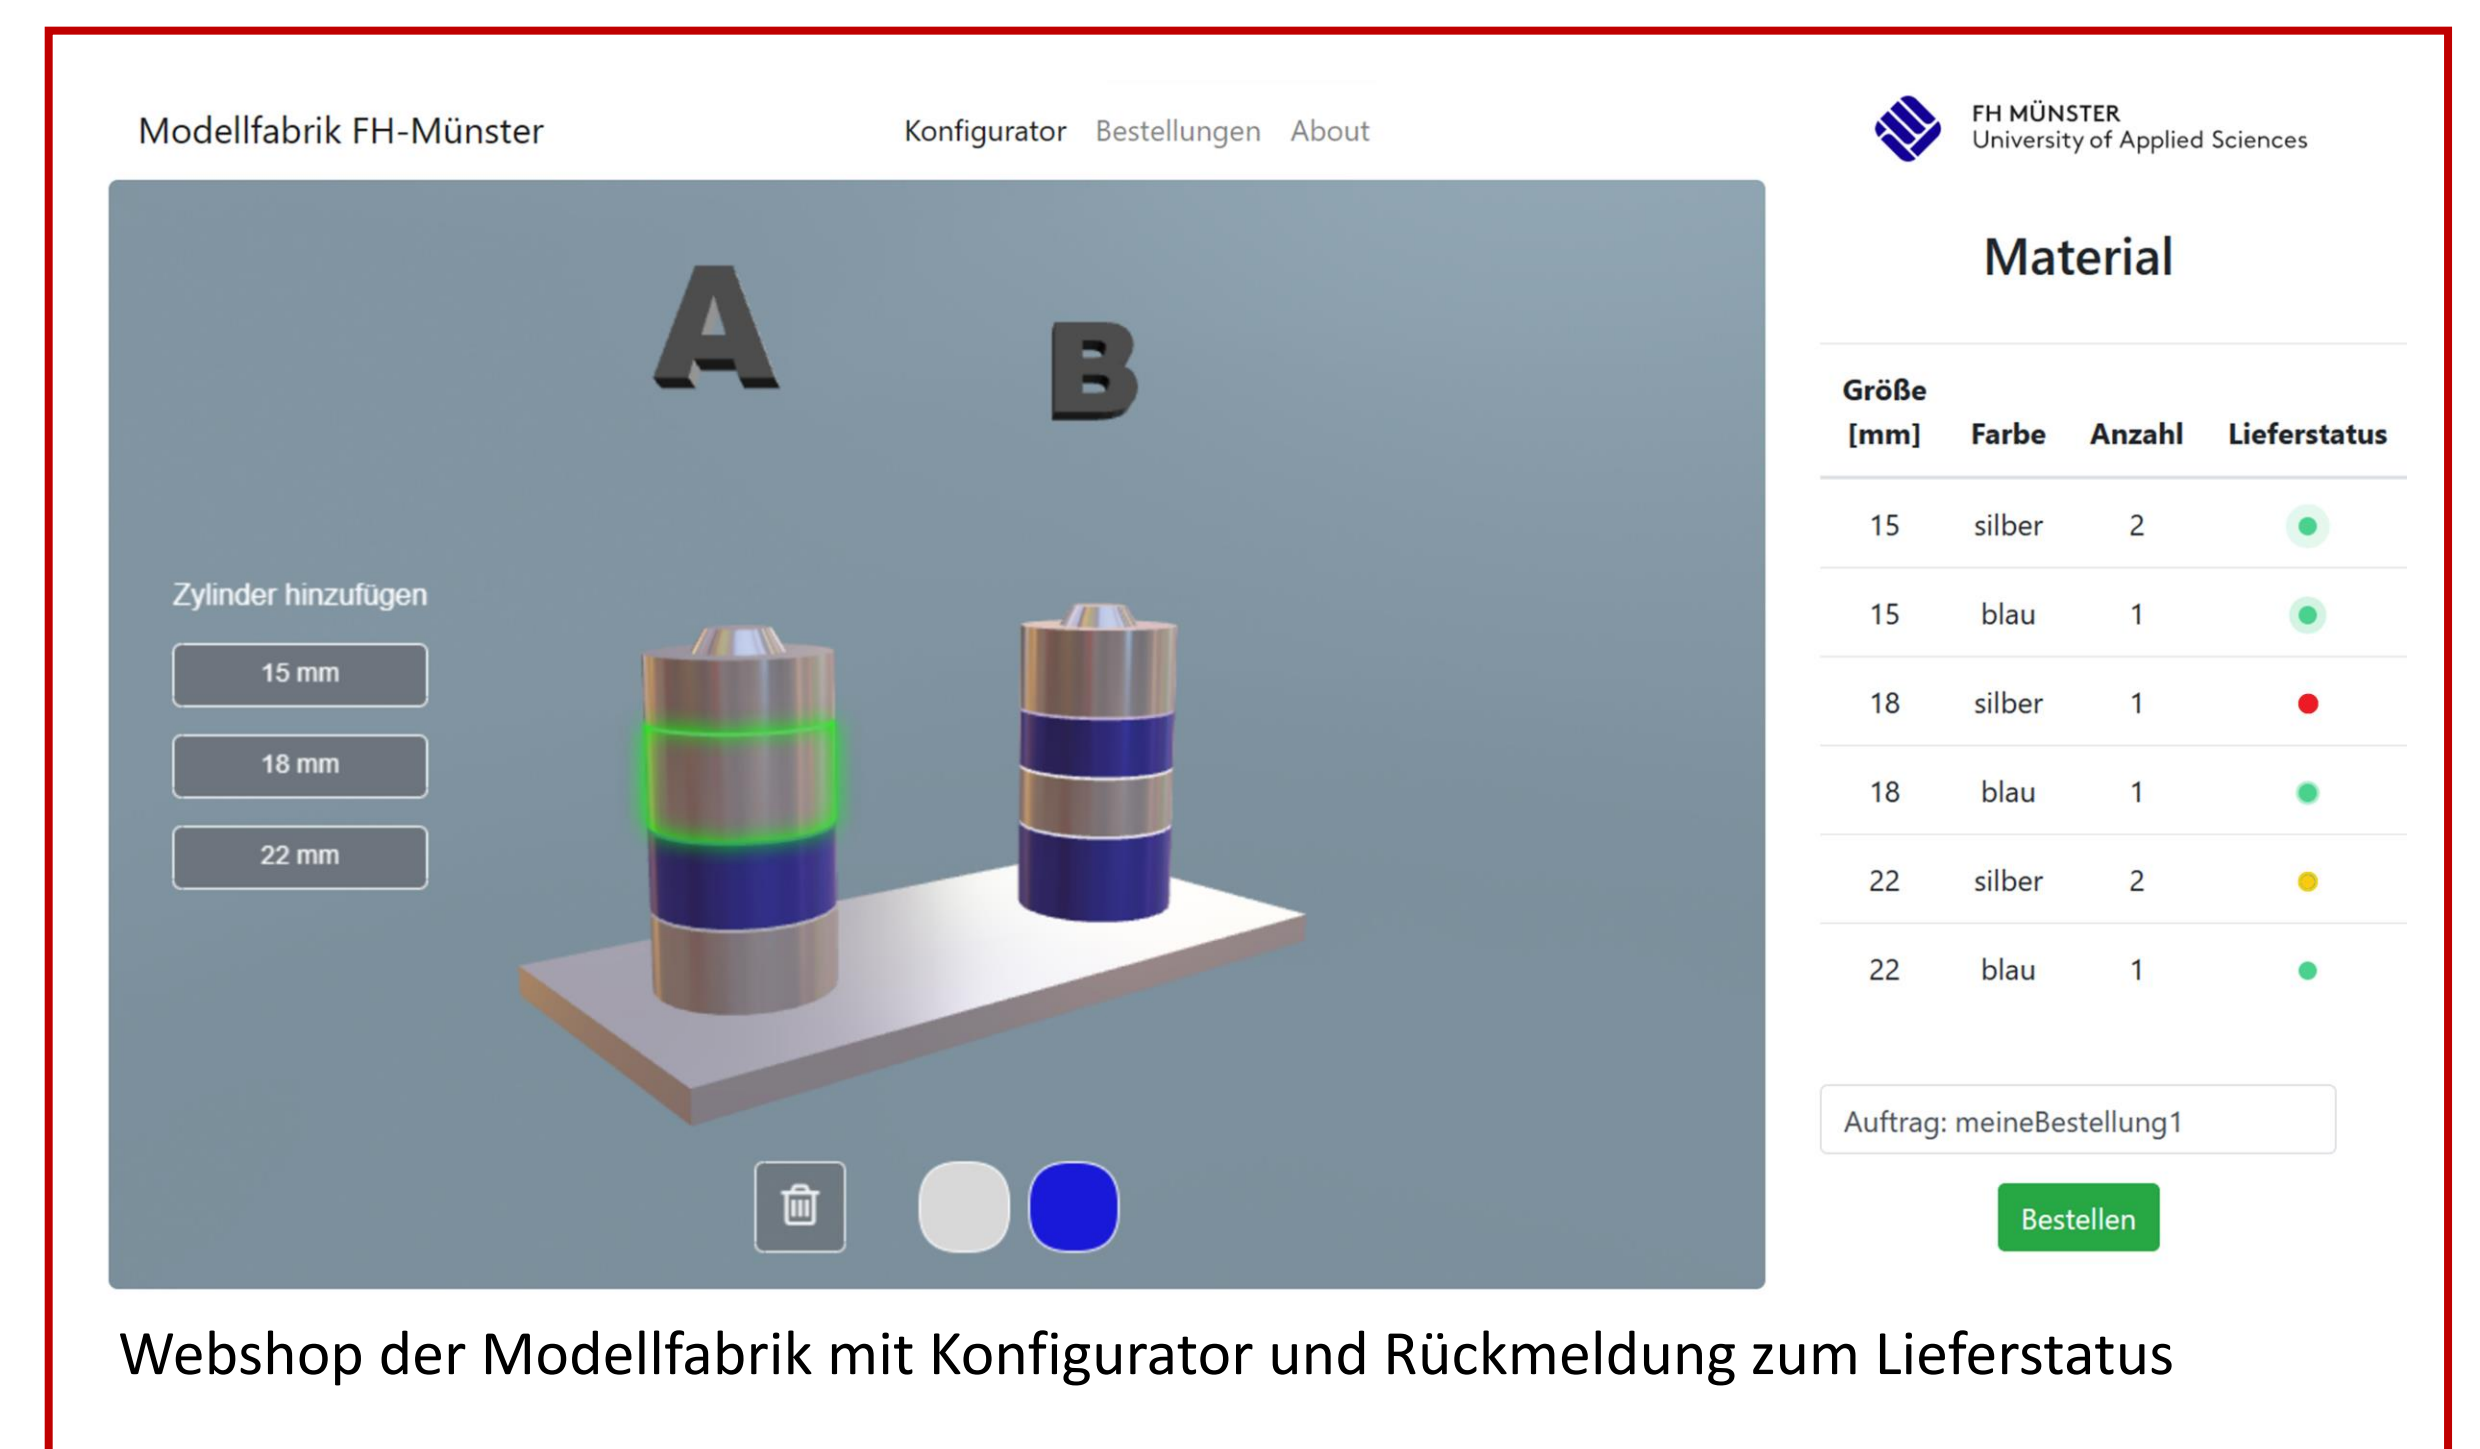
Modellfabrik FH-Münster

Konfigurator Bestellungen About

FH MÜNSTER
University of Applied Sciences

A

B

Zylinder hinzufügen

15 mm

18 mm

22 mm

Material

| Größe [mm] | Farbe | Anzahl | Lieferstatus |
|---|---|---|---|
| 15 | silber | 2 | |
| 15 | blau | 1 | |
| 18 | silber | 1 | |
| 18 | blau | 1 | |
| 22 | silber | 2 | |
| 22 | blau | 1 | |

Auftrag: meineBestellung1

Bestellen

Webshop der Modellfabrik mit Konfigurator und Rückmeldung zum Lieferstatus